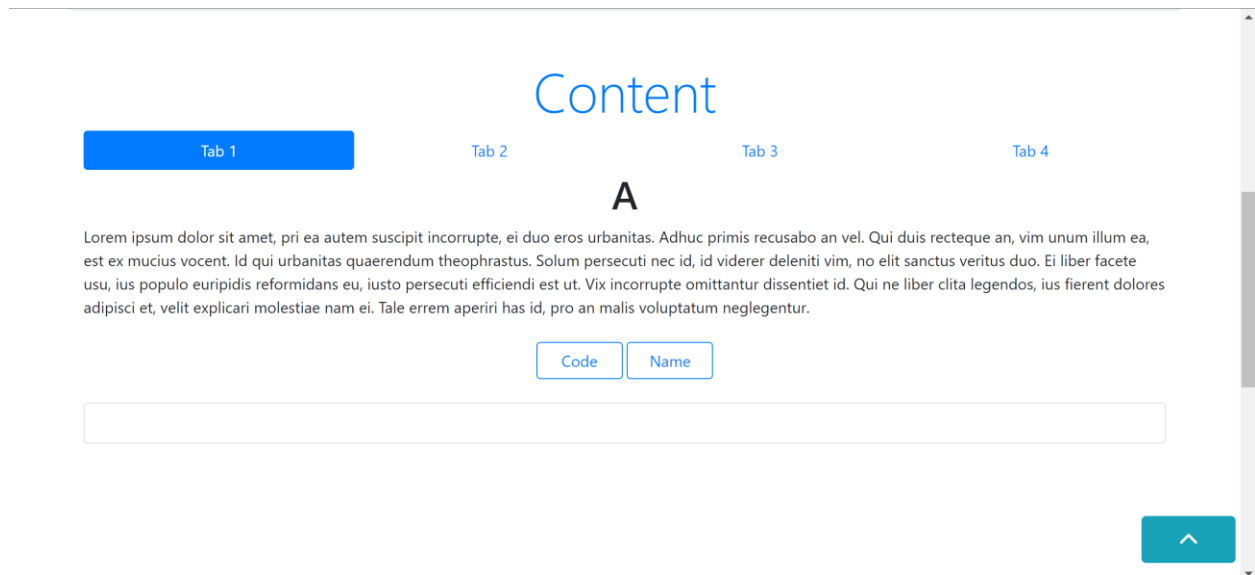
Content

Tab 1
Tab 2
Tab 3
Tab 4

A

Lorem ipsum dolor sit amet, pri ea autem suscipit incorrupte, ei duo eros urbanitas. Adhuc primis recusabo an vel. Qui duis recteque an, vim unum illum ea, est ex mucius vocent. Id qui urbanitas quaerendum theophrastus. Solum persecuti nec id, id viderer deleniti vim, no elit sanctus veritus duo. Ei liber facete usu, ius populo euripidis reformidans eu, iusto persecuti efficiendi est ut. Vix incorrupte omittantur dissentiet id. Qui ne liber clita legendos, ius fierent dolores adipisci et, velit explicari molestiae nam ei. Tale errem aperiri has id, pro an malis voluptatum neglegentur.

Code
Name